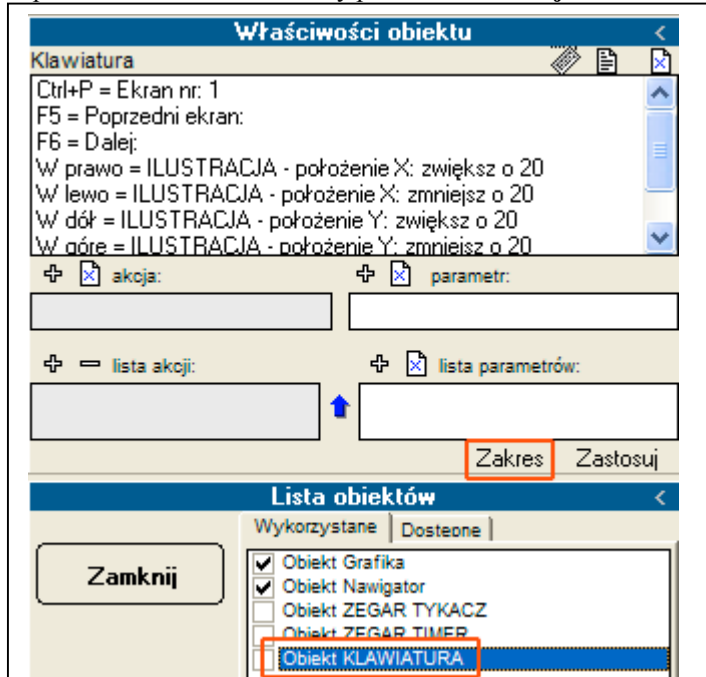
Właściwości obiektu
<
Klawiatura
Ctrl+P = Ekran nr: 1
F5 = Poprzedni ekran:
F6 = Dalej:
W prawo = ILUSTRACJA - położenie X: zwiększ o 20
W lewo = ILUSTRACJA - położenie X: zmniejsz o 20
W dół = ILUSTRACJA - położenie Y: zwiększ o 20
W górę = ILUSTRACJA - położenie Y: zmniejsz o 20
akcja:
parametr:
lista akcji:
lista parametrów:
Zakres
Zastosuj
Lista obiektów
<
Wykorzystane
Dostępne
Zamknij
Obiekt Grafika
Obiekt Nawigator
Obiekt ZEGAR TYKACZ
Obiekt ZEGAR TIMER
Obiekt KLAWIATURA